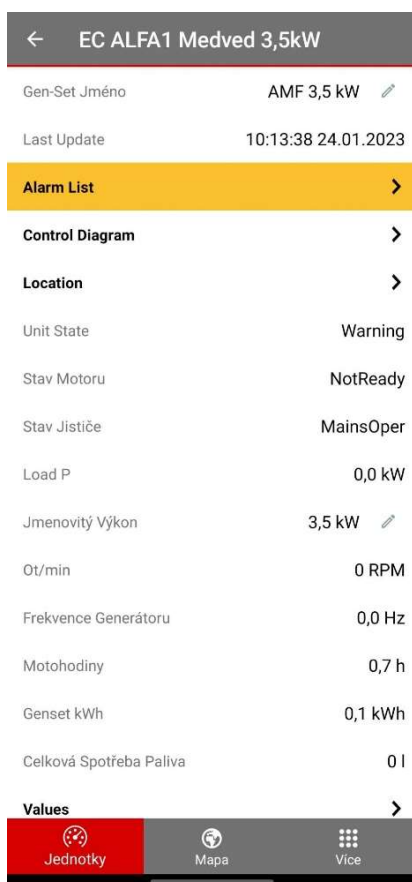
← EC ALFA1 Medved 3,5kW

Gen-Set Jméno AMF 3,5 kW

Last Update 10:13:38 24.01.2023

Alarm List >

Control Diagram >

Location >

Unit State Warning

Stav Motoru NotReady

Stav Jističe MainsOper

Load P 0,0 kW

Jmenovitý Výkon 3,5 kW

Ot/min 0 RPM

Frekvence Generátoru 0,0 Hz

Motohodiny 0,7 h

Genset kWh 0,1 kWh

Celková Spotřeba Paliva 0 l

Values >

Jednotky Mapa Více